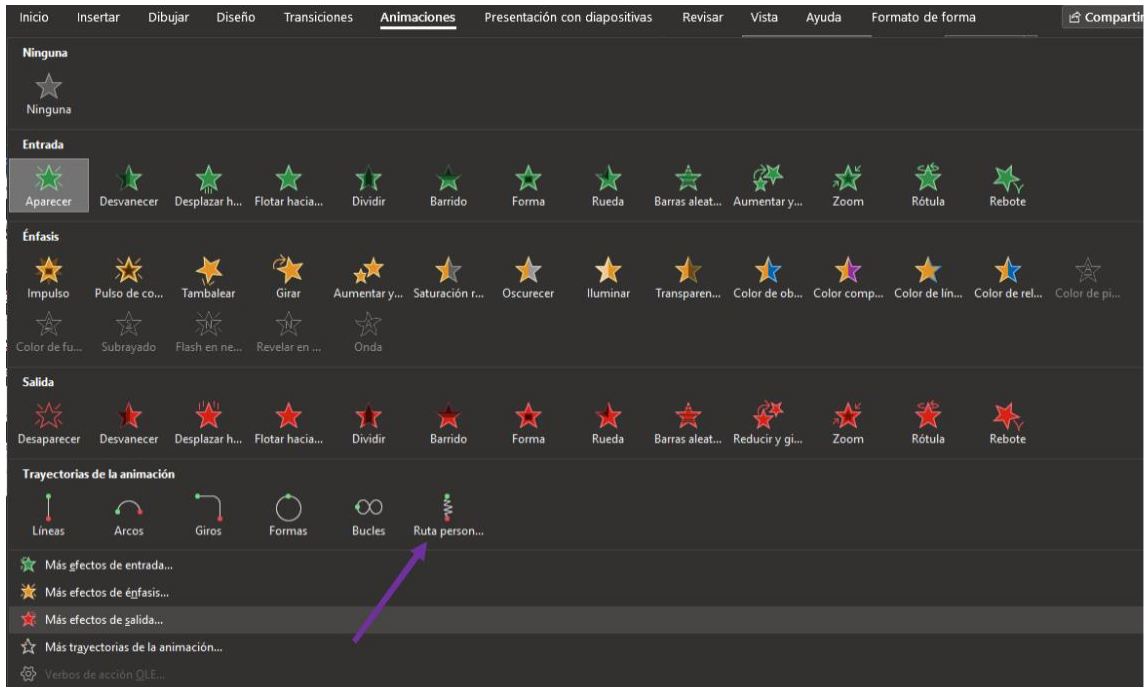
Inicio Insertar Dibujar Diseño Transiciones Animaciones Presentación con diapositivas Revisar Vista Ayuda Formato de forma Comparti

Ninguna

Ninguna

Entrada

Aparecer Desvanecer Desplazar h... Flotar hacia... Dividir Barrido Forma Rueda Barras aleat... Aumentar y... Zoom Rótula Rebote

Énfasis

Impulso Pulso de co... Tambalear Girar Aumentar y... Saturación r... Oscurecer Iluminar Transparen... Color de ob... Color comp... Color de lín... Color de rel... Color de pi...

Color de fu... Subrayado Flash en ne... Revelar en ... Onda

Salida

Desaparecer Desvanecer Desplazar h... Flotar hacia... Dividir Barrido Forma Rueda Barras aleat... Reducir y gi... Zoom Rótula Rebote

Trayectorias de la animación

Líneas Arcos Giros Formas Bucles Ruta person...

Más efectos de entrada...

Más efectos de énfasis...

Más efectos de salida...

Más trayectorias de la animación...

Verbos de acción OLE...